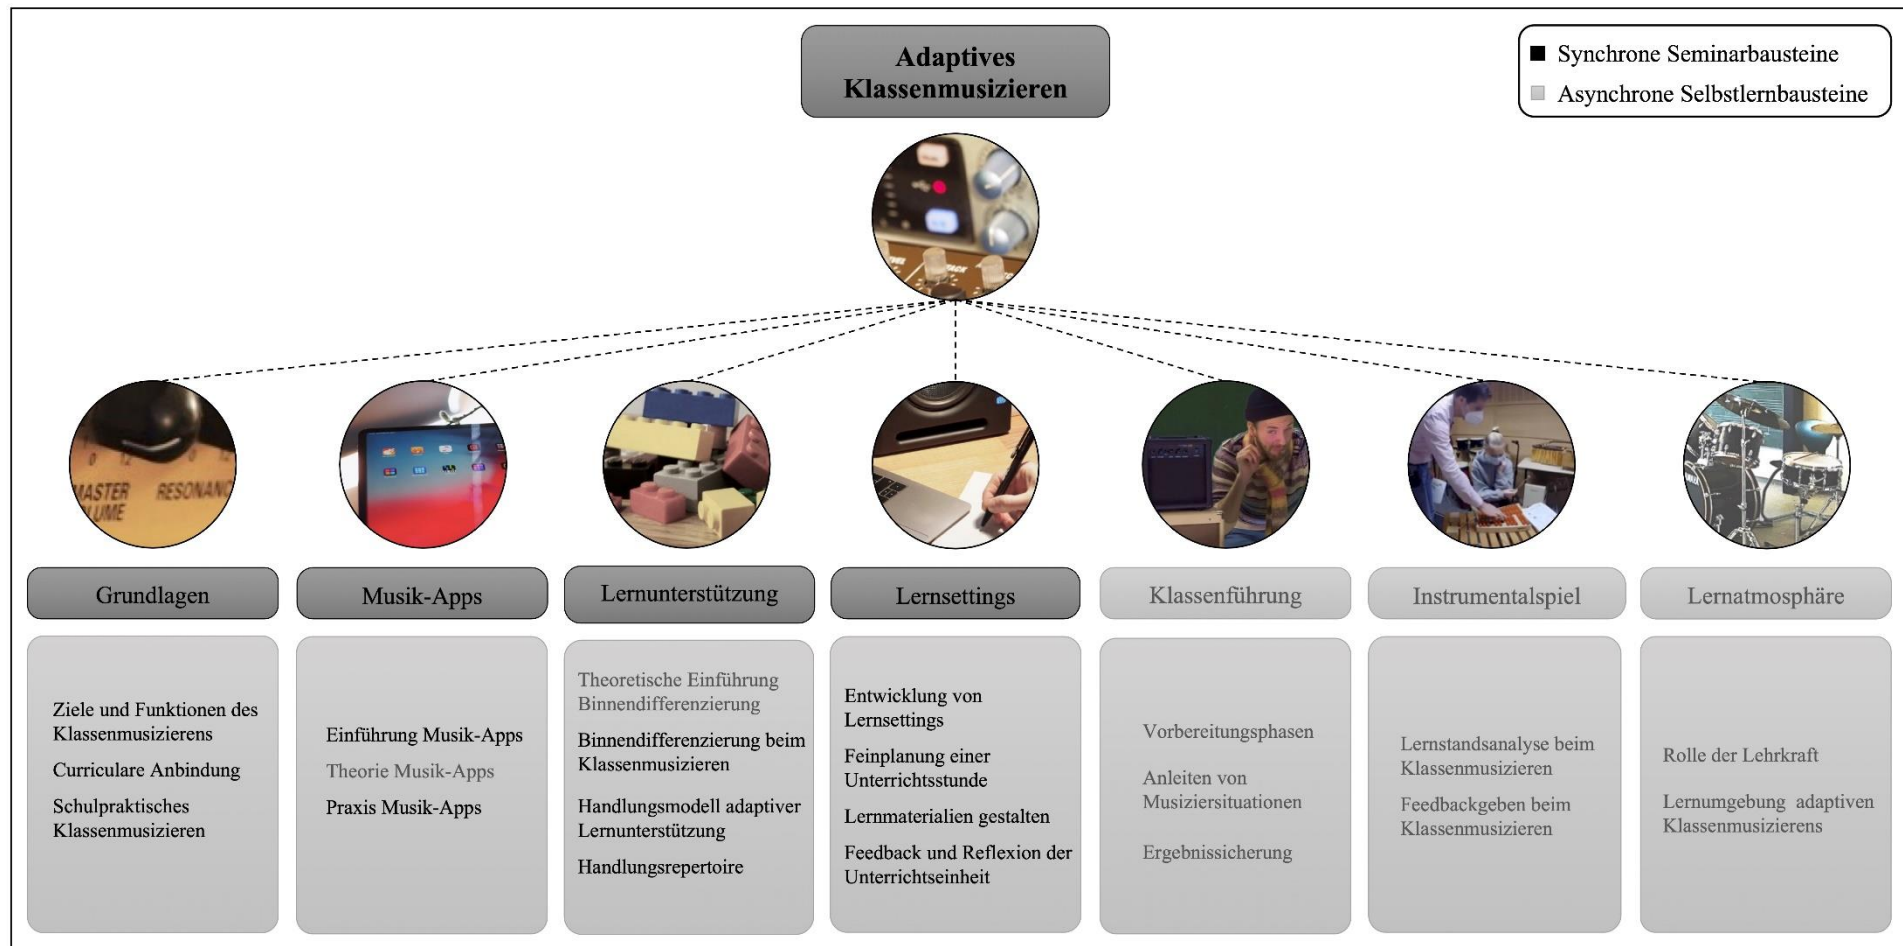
Adaptives Klassenmusizieren

■ Synchrone Seminarbausteine
■ Asynchrone Selbstlernbausteine

MASTER RESONANC
UME

Grundlagen

Ziele und Funktionen des Klassenmusizierens

Curriculare Anbindung

Schulpraktisches Klassenmusizieren

Musik-Apps

Einführung Musik-Apps

Theorie Musik-Apps

Praxis Musik-Apps

Lernunterstützung

Theoretische Einführung Binnendifferenzierung

Binnendifferenzierung beim Klassenmusizieren

Handlungsmodell adaptiver Lernunterstützung

Handlungsrepertoire

Lernsettings

Entwicklung von Lernsettings

Feinplanung einer Unterrichtsstunde

Lernmaterialien gestalten

Feedback und Reflexion der Unterrichtseinheit

Klassenführung

Vorbereitungsphasen

Anleiten von Musiziersituationen

Ergebnissicherung

Instrumentalspiel

Lernstandsanalyse beim Klassenmusizieren

Feedbackgeben beim Klassenmusizieren

Lernatmosphäre

Rolle der Lehrkraft

Lernumgebung adaptiven Klassenmusizierens